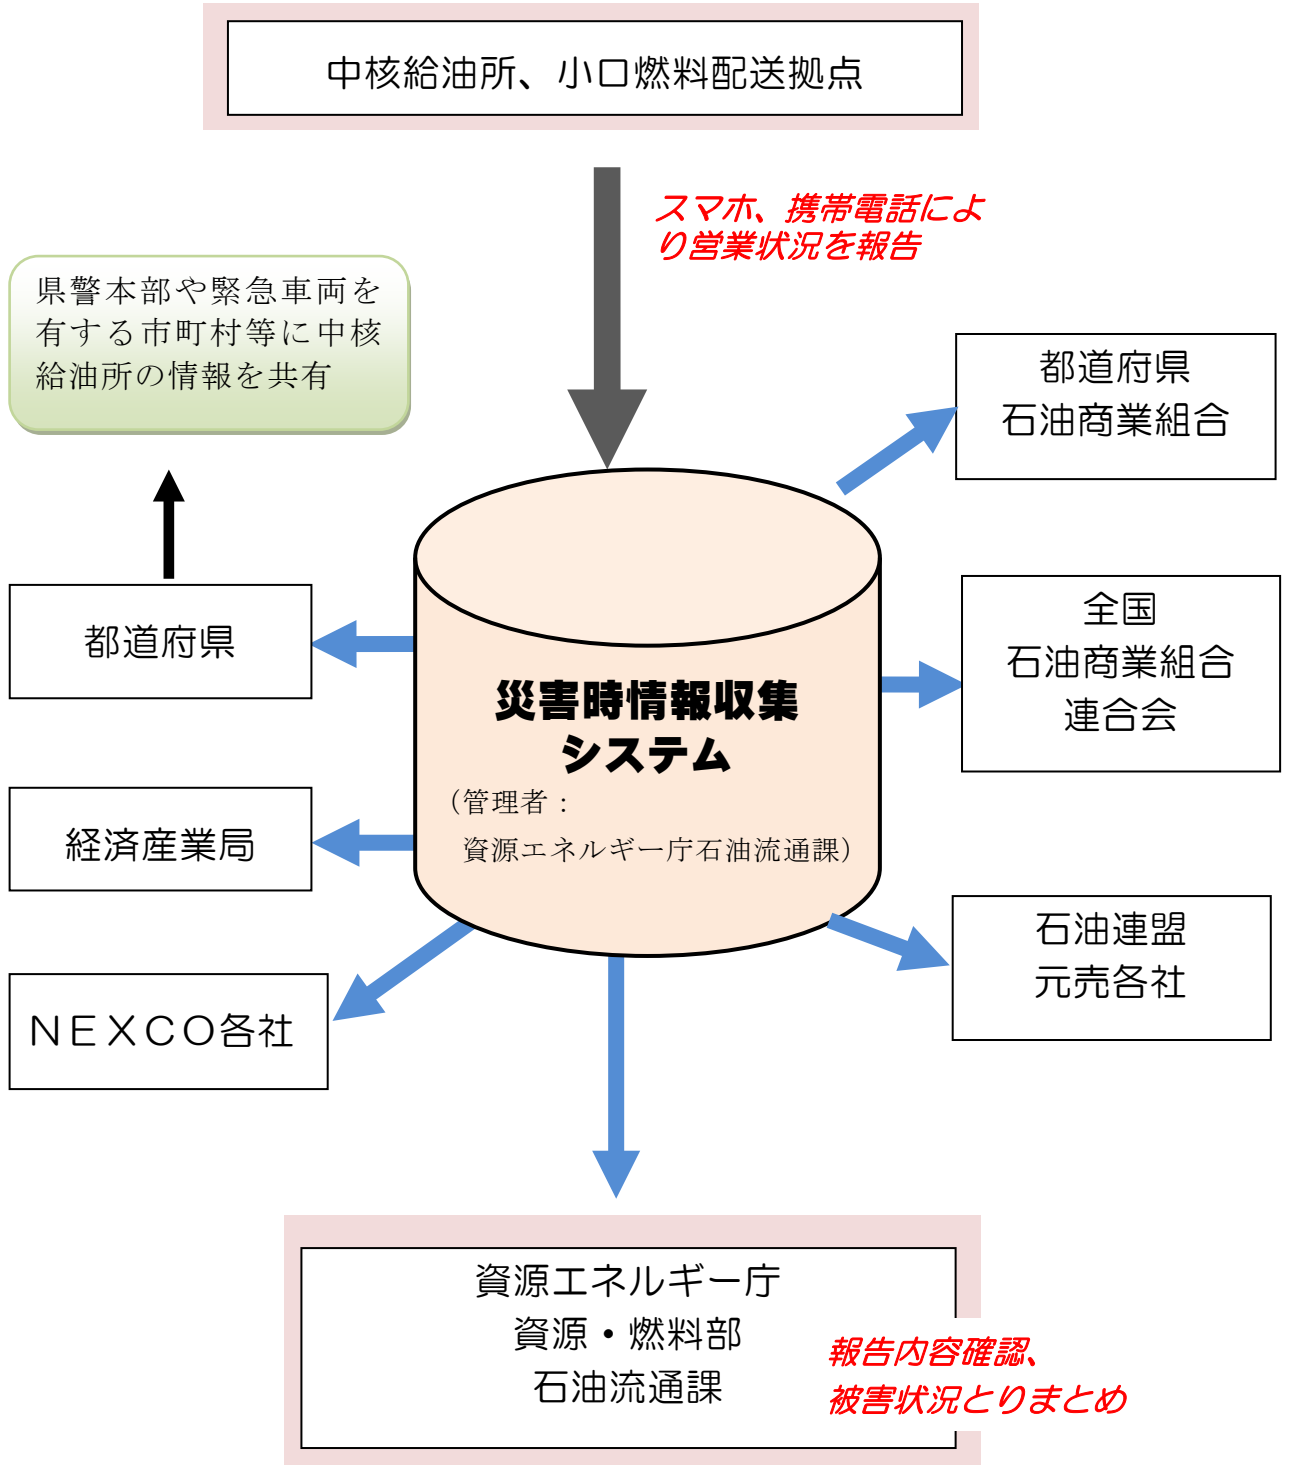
中核給油所、小口燃料配送拠点

スマホ、携帯電話により営業状況を報告

県警本部や緊急車両を有する市町村等に中核給油所の情報を共有

都道府県
石油商業組合

災害時情報収集
システム
（管理者：
資源エネルギー庁石油流通課）

都道府県

全国
石油商業組合
連合会

経済産業局

石油連盟
元売各社

ＮＥＸＣＯ各社

資源エネルギー庁
資源・燃料部
石油流通課

報告内容確認、
被害状況とりまとめ